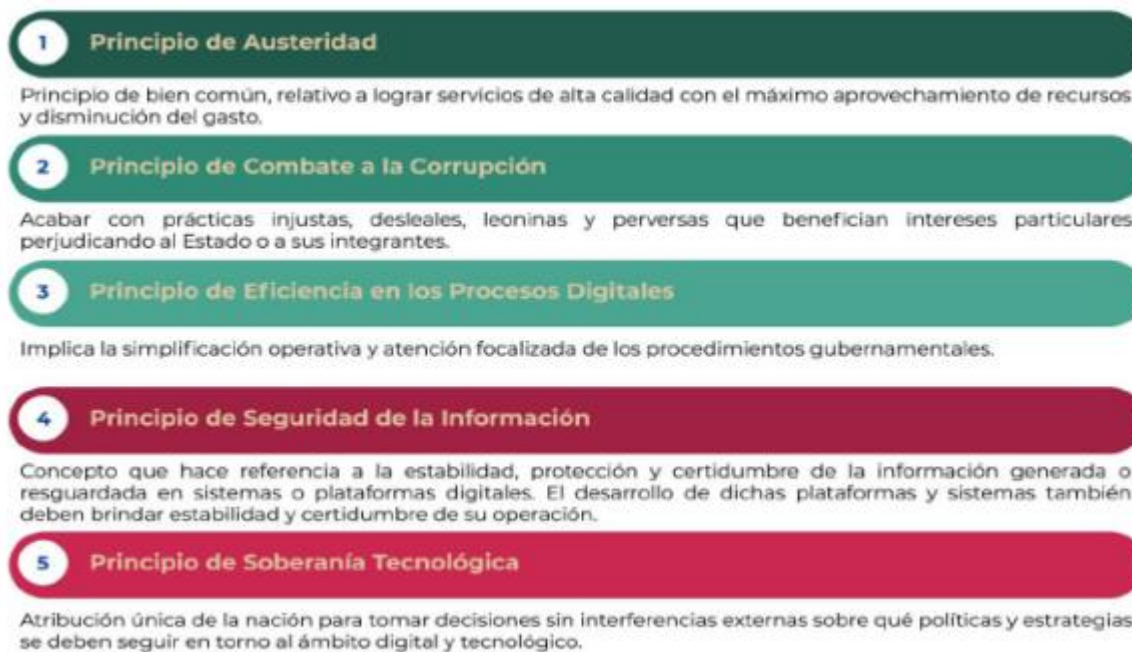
1 Principio de Austeridad

Principio de bien común, relativo a lograr servicios de alta calidad con el máximo aprovechamiento de recursos y disminución del gasto.

2 Principio de Combate a la Corrupción

Acabar con prácticas injustas, desleales, leoninas y perversas que benefician intereses particulares perjudicando al Estado o a sus integrantes.

3 Principio de Eficiencia en los Procesos Digitales

Implica la simplificación operativa y atención focalizada de los procedimientos gubernamentales.

4 Principio de Seguridad de la Información

Concepto que hace referencia a la estabilidad, protección y certidumbre de la información generada o resguardada en sistemas o plataformas digitales. El desarrollo de dichas plataformas y sistemas también deben brindar estabilidad y certidumbre de su operación.

5 Principio de Soberanía Tecnológica

Atribución única de la nación para tomar decisiones sin interferencias externas sobre qué políticas y estrategias se deben seguir en torno al ámbito digital y tecnológico.